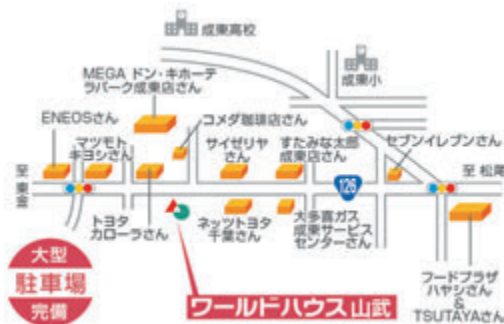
田田 成東高校

MEGA ドン・キホーテ ラパーク成東店さん

成東小

ENEOSさん

コメダ珈琲店さん

マツモトキヨシさん

サイゼリヤさん

すたみな太郎成東店さん

セブンイレブンさん

至東金

至松尾

126

トヨタカローラさん

ネッツトヨタ千葉さん

大多喜ガス成東サービスセンターさん

大型駐車場完備

ワールドハウス山武

フードプラザハヤシさん&TSUTAYAさん